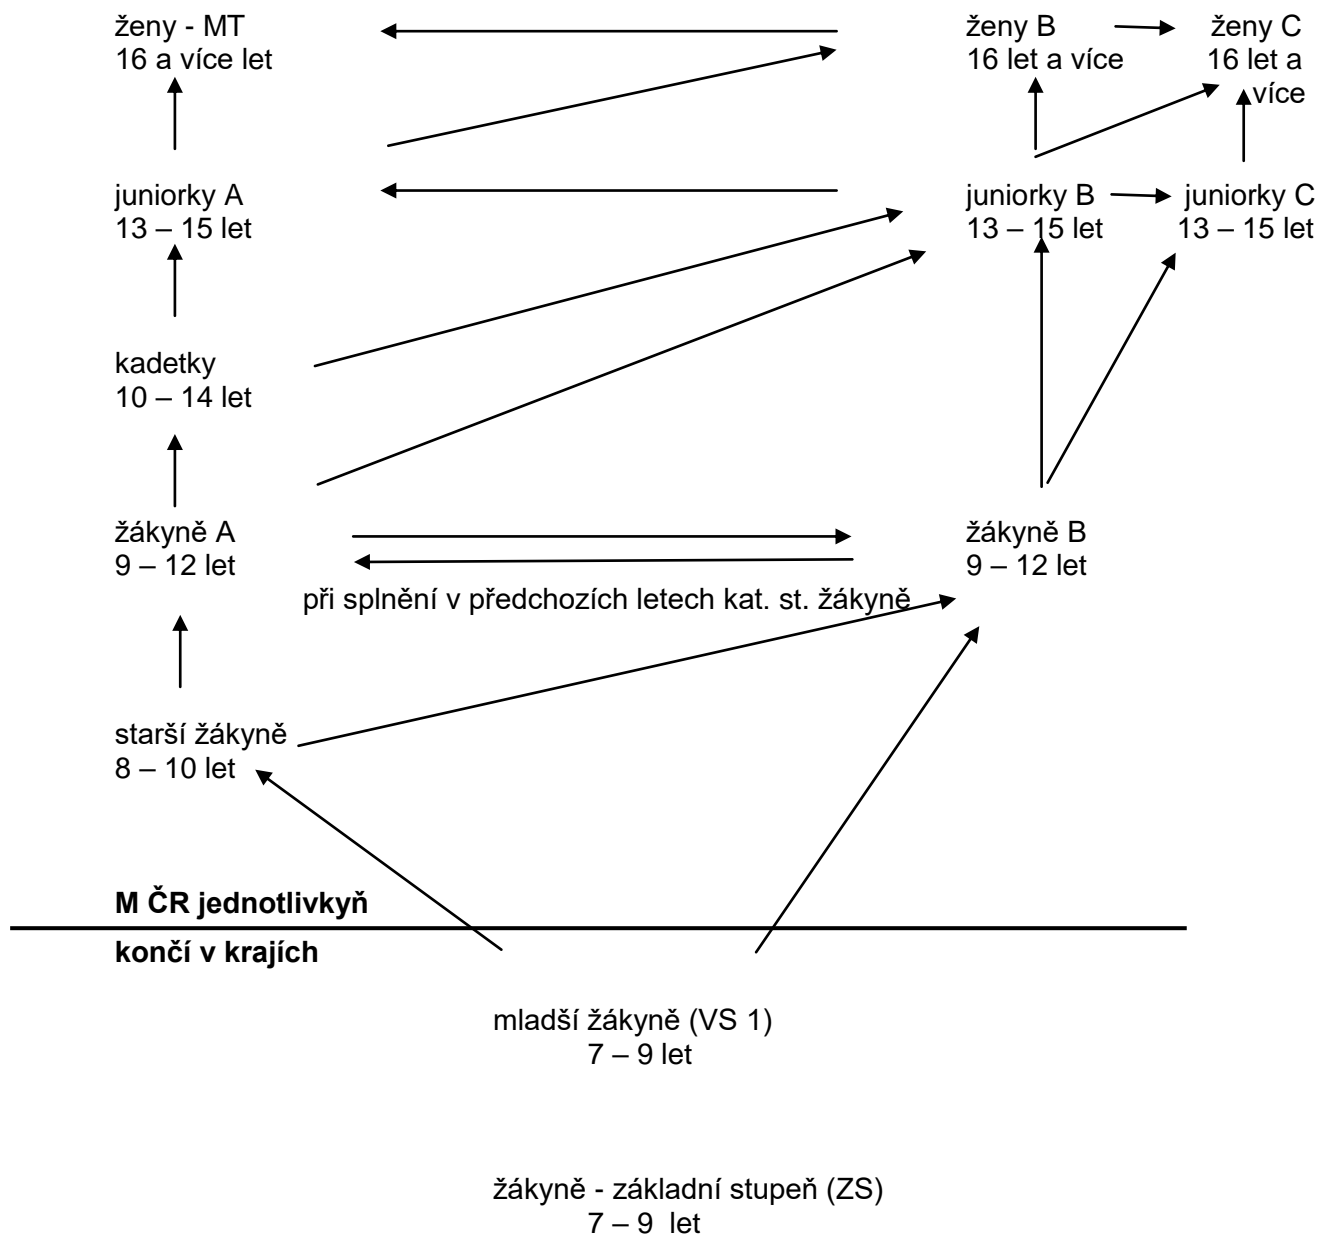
ženy - MT
16 a více let

ženy B
16 let a více

ženy C
16 let a více

juniorky A
13 – 15 let

juniorky B
13 – 15 let

juniorky C
13 – 15 let

kadetky
10 – 14 let

žákyně A
9 – 12 let

žákyně B
9 – 12 let

při splnění v předchozích letech kat. st. žákyně

starší žákyně
8 – 10 let

**M ČR jednotlivkyň**

**končí v krajích**

mladší žákyně (VS 1)
7 – 9 let

žákyně - základní stupeň (ZS)
7 – 9 let